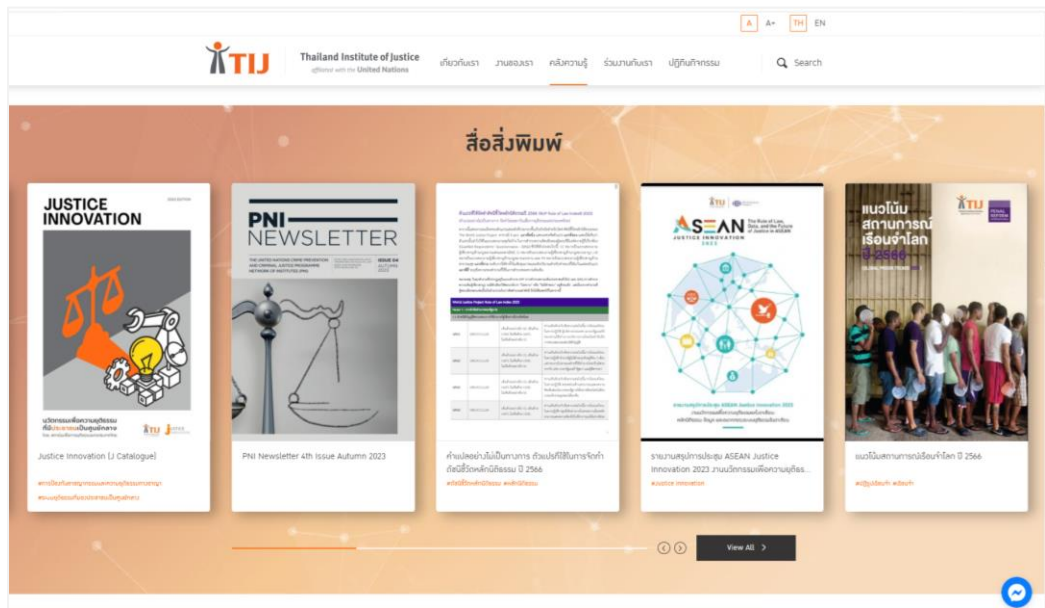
A A+ TH EN

TIJ Thailand Institute of Justice affiliated with the United Nations

เกี่ยวกับเรา งานของเรา คลังความรู้ ร่วมงานกับเรา ปฏิทินกิจกรรม Search

สื่อสิ่งพิมพ์

JUSTICE INNOVATION

นวัตกรรมเพื่อความยุติธรรม ที่มีประชาชนเป็นศูนย์กลาง

TIJ

Justice Innovation (J Catalogue)

#การใช้เครื่องมือทางกฎหมายเพื่อความยุติธรรม #ระบบยุติธรรมที่ประชาชนเป็นศูนย์กลาง

PNI NEWSLETTER

ISSUE 04 AUTUMN 2023

THE UNITED NATIONS CRIME PREVENTION AND CRIMINAL JUSTICE PROGRAMME NETWORK OF INSTITUTES (PNI)

PNI Newsletter 4th Issue Autumn 2023

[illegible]

คำแปลอย่างไม่เป็นทางการ ตัวแปรที่ใช้ในการจัดทำดัชนีชี้วัดหลักนิติธรรม ปี 2566

#ดัชนีชี้วัดหลักนิติธรรม #หลักนิติธรรม

ASEAN JUSTICE INNOVATION 2023

The Role of Law, Data, and the Future of Justice in ASEAN

TIJ

รายงานสรุปการประชุม ASEAN Justice Innovation 2023 งานนวัตกรรมเพื่อความยุติธร...

#Justice Innovation

แนวโน้มสถานการณ์เรือนจำโลก ปี 2566

GLOBAL PRISON TRENDS 2023

TIJ

แนวโน้มสถานการณ์เรือนจำโลก ปี 2566

#ปฏิรูปเรือนจำ #เรือนจำ

View All >